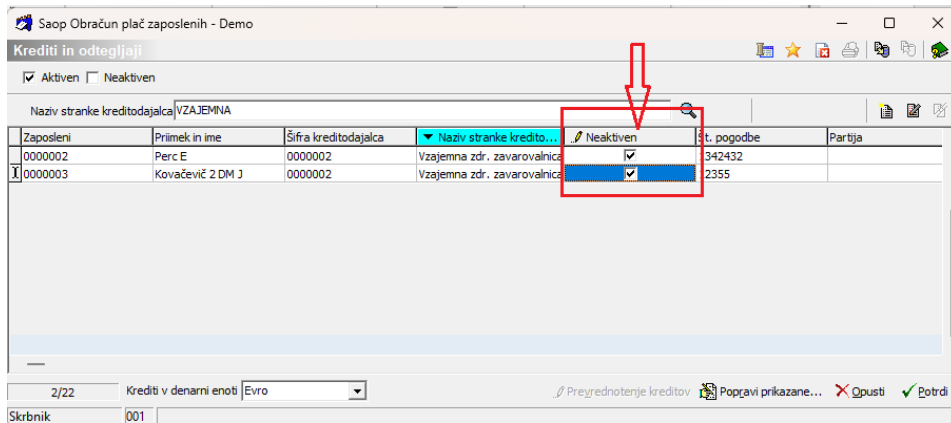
Saop Obračun plač zaposlenih - Demo

Krediti in odtegljaji

Aktiven Neaktiven

Naziv stranke kreditodajalca VZAJEMNA

| Zaposleni | Priimek in ime | Šifra kreditodajalca | Naziv stranke kredito... | Neaktiven | Št. pogodbe | Partija |
|---|---|---|---|---|---|---|
| 0000002 | Perc E | 0000002 | Vzajemna zdr. zavarovalnica | ✓ | 342432 | |
| 0000003 | Kovačevič 2 DM J | 0000002 | Vzajemna zdr. zavarovalnica | ✓ | 2355 | |

2/22 Krediti v denarni enoti Evro

Prevrednotenje kreditov Popravi prikazane... Opusti Potrdi

Skrbnik 001